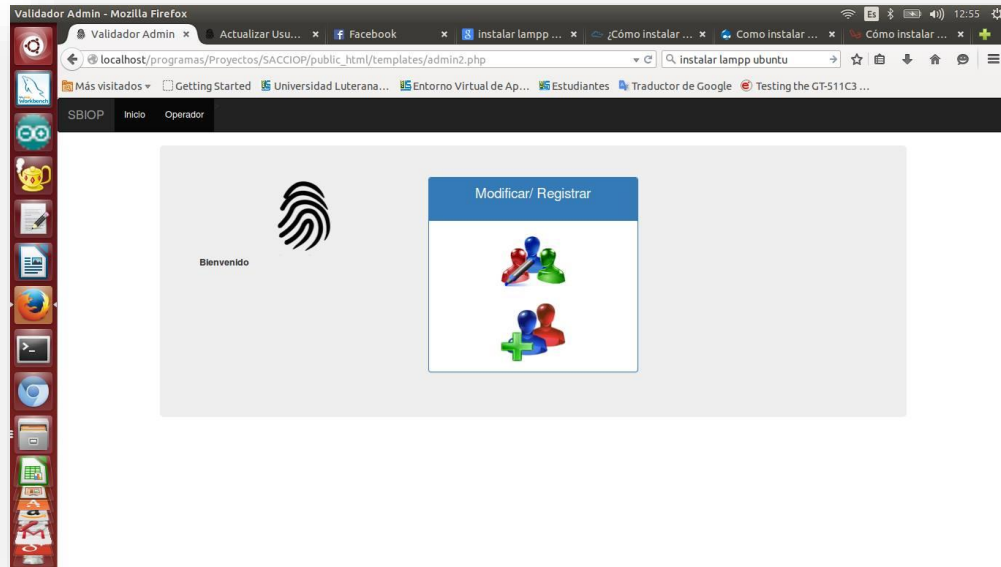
Validador Admin - Mozilla Firefox

Es 12:55

Validador Admin ×
Actualizar Usu... ×
Facebook ×
instalar lampp ... ×
¿Cómo instalar ... ×
Como instalar ... ×
Cómo instalar ... ×

localhost/programas/Proyectos/SACCIOP/public_html/templates/admin2.php

instalar lampp ubuntu

Más visitados
Getting Started
Universidad Luterana...
Entorno Virtual de Ap...
Estudiantes
Traductor de Google
Testing the GT-511C3 ...

Workbench

SBIOP
Inicio
Operador

Bienvenido

Modificar/ Registrar